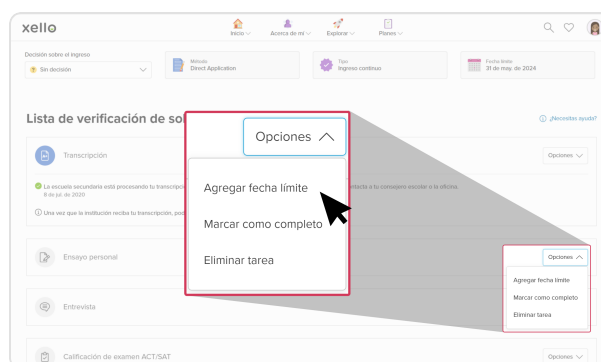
xello

Inicio Acerca de mí Explorar Planes

Decisión sobre el ingreso
Sin decisión

Método
Direct Application

Tipo
Ingreso continuo

Fecha límite
31 de may. de 2024

Lista de verificación de so

¿Necesitas ayuda?

Transcripción

Opciones

La escuela secundaria está procesando tu transcripc
8 de jul. de 2020

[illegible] contacta a tu consejero escolar o la oficina.

Una vez que la institución reciba tu transcripción, pod

Opciones

Agregar fecha límite

Marcar como completo

Eliminar tarea

Ensayo personal

Opciones

Agregar fecha límite

Marcar como completo

Eliminar tarea

Entrevista

Calificación de examen ACT/SAT

Opciones